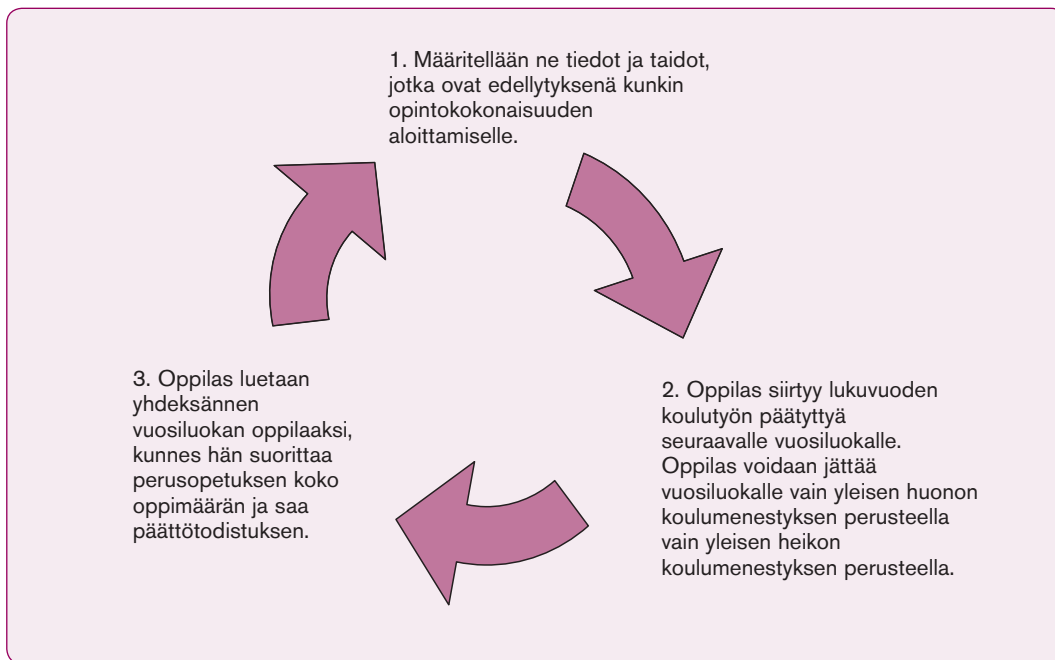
1. Määritellään ne tiedot ja taidot, jotka ovat edellytyksenä kunkin opintokokonaisuuden aloittamiselle.

2. Oppilas siirtyy lukuvuoden koulutyön päätyttyä seuraavalle vuosiluokalle. Oppilas voidaan jättää vuosiluokalle vain yleisen huonon koulumenestyksen perusteella vain yleisen heikon koulumenestyksen perusteella.

3. Oppilas luetaan yhdeksännen vuosiluokan oppilaaksi, kunnes hän suorittaa perusopetuksen koko oppimäärän ja saa päättötodistuksen.